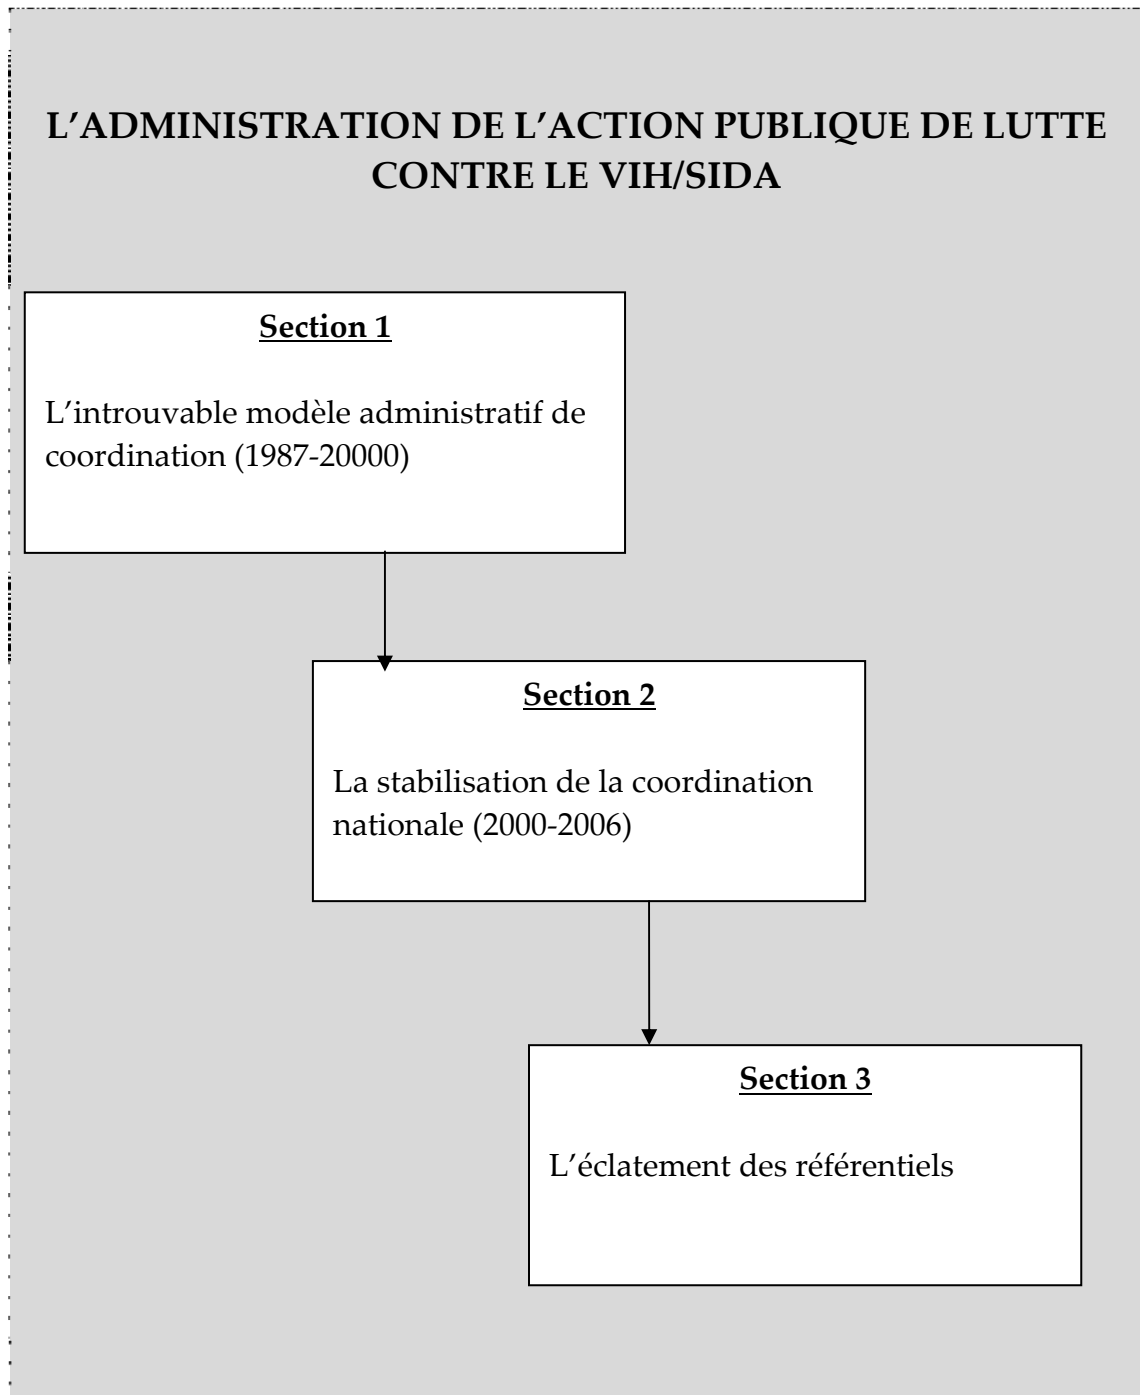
L’ADMINISTRATION DE L’ACTION PUBLIQUE DE LUTTE CONTRE LE VIH/SIDA

Section 1

L’introuvable modèle administratif de coordination (1987-20000)

Section 2

La stabilisation de la coordination nationale (2000-2006)

Section 3

L’éclatement des référentiels